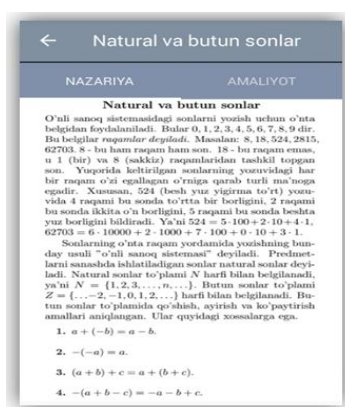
Natural va butun sonlar

NAZARIYA

AMALIYOT

Natural va butun sonlar

O'nli sanoq sistemasidagi sonlarni yozish uchun o'nta belgidan foydalaniladi. Bular 0, 1, 2, 3, 4, 5, 6, 7, 8, 9 dir. Bu belgilar *raqamlar deyiladi*. Masalan: 8, 18, 524, 2815, 62703. 8 - bu ham raqam ham son. 18 - bu raqam emas, u 1 (bir) va 8 (sakkiz) raqamlaridan tashkil topgan son. Yuqorida keltirilgan sonlarning yozuvidagi har bir raqam o'zi egallagan o'rniga qarab turli ma'noga egadir. Xususan, 524 (besh yuz yigirma to'rt) yozuvida 4 raqami bu sonda to'rtta bir borligini, 2 raqami bu sonda ikkita o'n borligini, 5 raqami bu sonda beshta yuz borligini bildiradi. Ya'ni $524 = 5 \cdot 100 + 2 \cdot 10 + 4 \cdot 1$, $62703 = 6 \cdot 10000 + 2 \cdot 1000 + 7 \cdot 100 + 0 \cdot 10 + 3 \cdot 1$.

Sonlarning o'nta raqam yordamida yozishning bunday usuli "o'nli sanoq sistemasi" deyiladi. Predmetlarni sanashda ishlatiladigan sonlar natural sonlar deyiladi. Natural sonlar to'plami $N$ harfi bilan belgilanadi, ya'ni $N = \{1, 2, 3, \ldots, n, \ldots\}$. Butun sonlar to'plami $Z = \{\ldots -2, -1, 0, 1, 2, \ldots\}$ harfi bilan belgilanadi. Butun sonlar to'plamida qo'shish, ayirish va ko'paytirish amallari aniqlangan. Ular quyidagi xossalarga ega.

1. $a + (-b) = a - b$.

2. $-(-a) = a$.

3. $(a + b) + c = a + (b + c)$.

4. $-(a + b - c) = -a - b + c$.